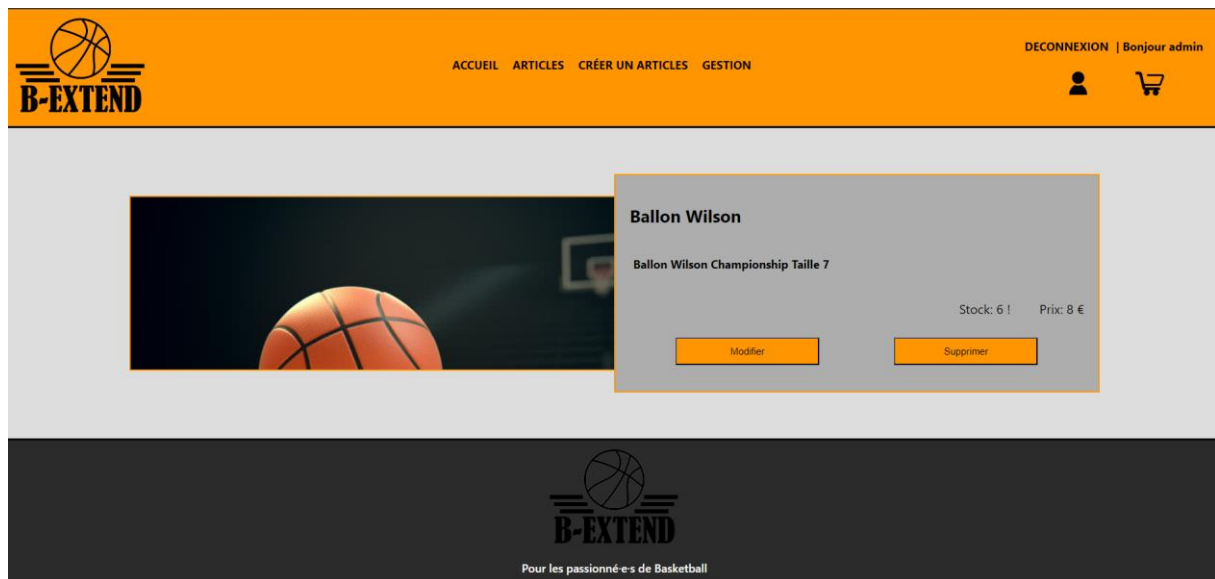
B-EXTEND

ACCUEIL ARTICLES CRÉER UN ARTICLES GESTION

DECONNEXION | Bonjour admin

Ballon Wilson

Ballon Wilson Championship Taille 7

Stock: 6 ! Prix: 8 €

Modifier

Supprimer

B-EXTEND

Pour les passionné·e·s de Basketball